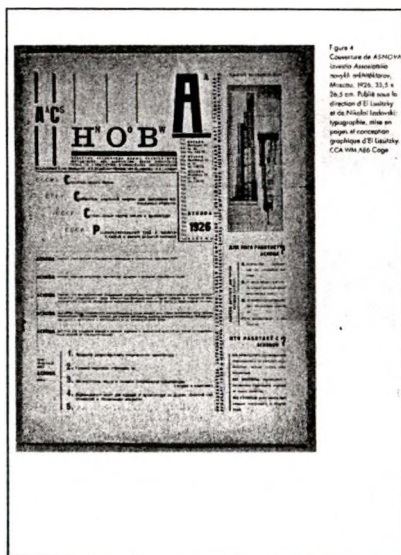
Figure 4
Couverture de ASNOVA Izvestia Assotsiatsia novykh arkhitektorov, Moscou, 1926, 35,5 x 26,5 cm. Publié sous la direction d'El Lissitzky et de Nikolaï Ladovski; typographie, mise en pages et conception graphique d'El Lissitzky. CCA WM A66 Cage

А
АСНОВА
1926
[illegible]